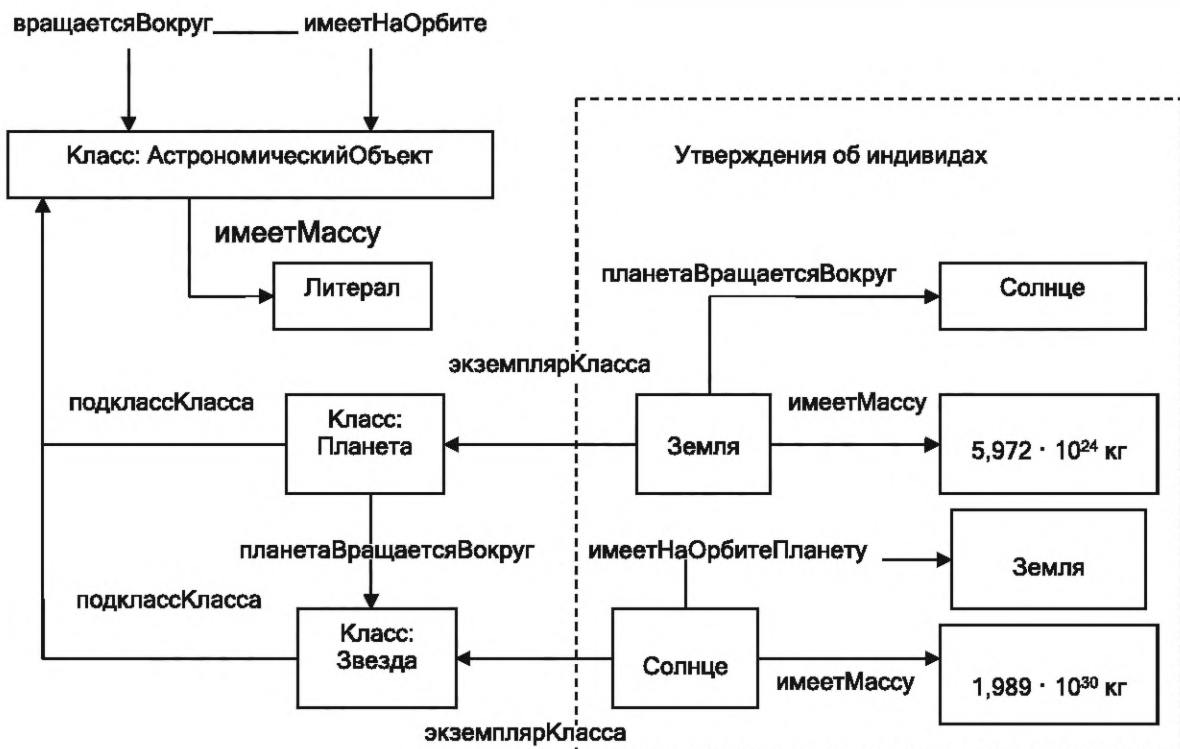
вращаетсяВокруг имеетНаОрбите

Класс: АстрономическийОбъект

Утверждения об индивидах

имеетМассу

Литерал

планетаВращаетсяВокруг

Солнце

экземплярКласса

подклассКласса

Класс: Планета

имеетМассу

Земля

$5,972 \cdot 10^{24}$ кг

планетаВращаетсяВокруг

имеетНаОрбитеПланету

Земля

подклассКласса

Класс: Звезда

Солнце

имеетМассу

$1,989 \cdot 10^{30}$ кг

экземплярКласса